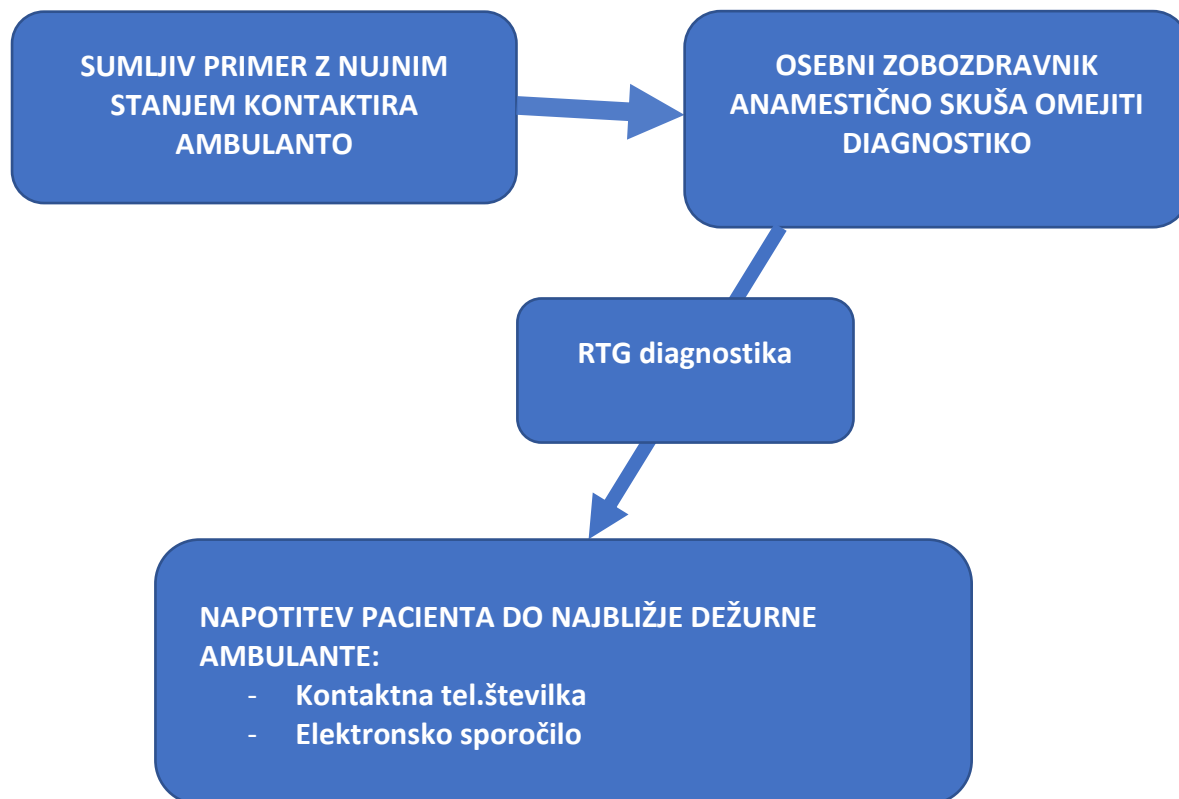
SUMLJIV PRIMER Z NUJNIM STANJEM KONTAKTIRA AMBULANTO

OSEBNI ZOBOZDRAVNIK ANAMESTIČNO SKUŠA OMEJITI DIAGNOSTIKO

RTG diagnostika

NAPOTITEV PACIENTA DO NAJBLIŽJE DEŽURNE AMBULANTE:
- Kontaktna tel.številka
- Elektronsko sporočilo